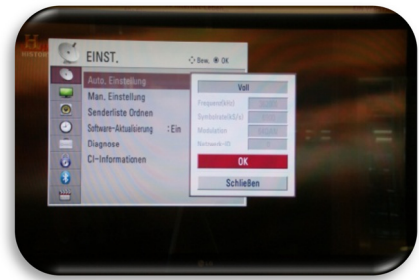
EINST.

Bew. OK

Auto. Einstellung
Man. Einstellung
Senderliste Ordnen
Software-Aktualisierung : Ein
Diagnose
CI-Informationen

Voll
Frequenz(kHz)
Symbolrate(kS/s)
Modulation
Netzwerk-ID

OK
Schließen